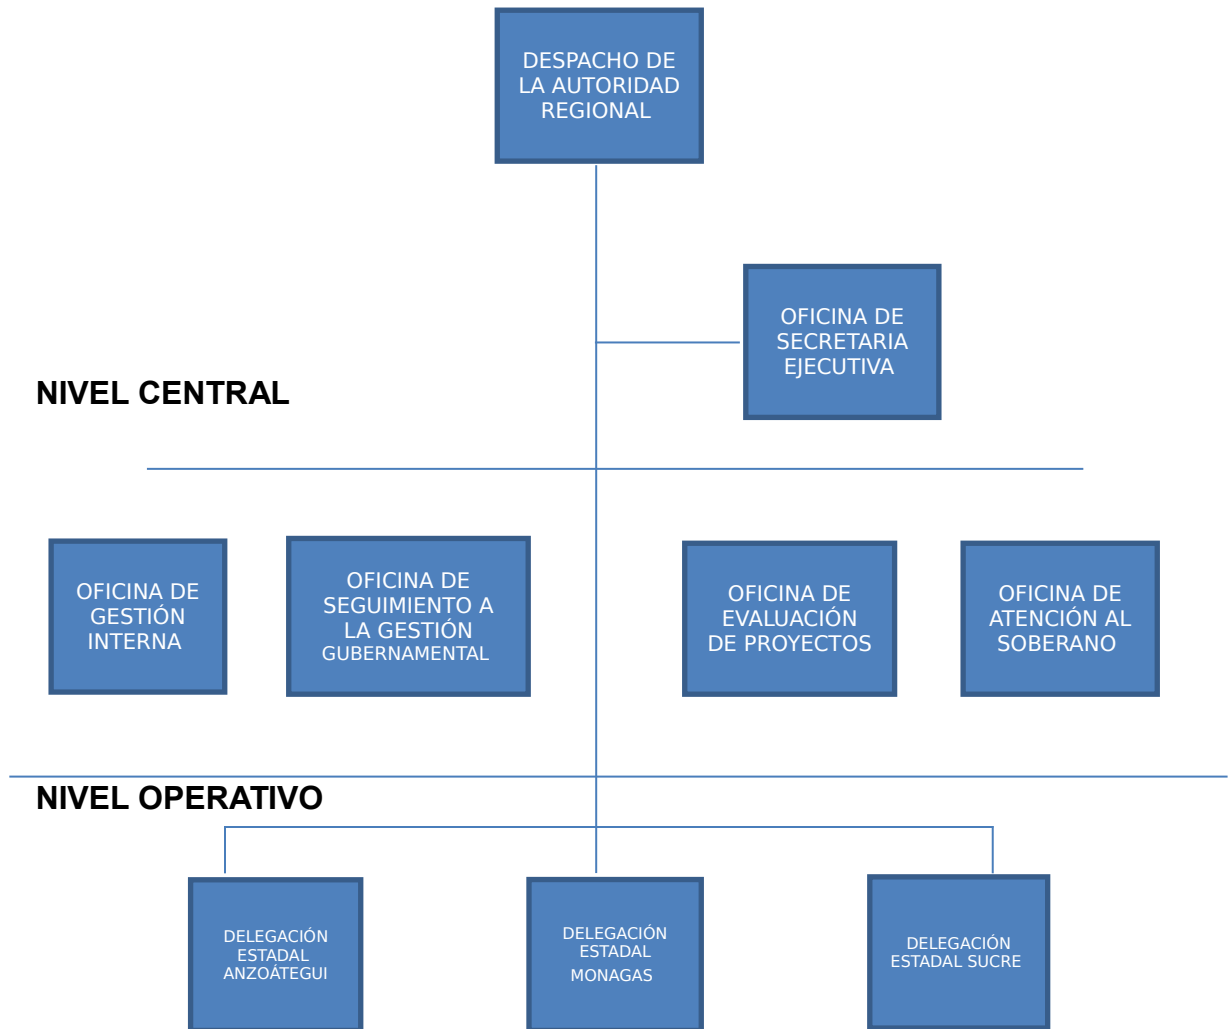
DESPACHO DE LA AUTORIDAD REGIONAL

OFICINA DE SECRETARIA EJECUTIVA

NIVEL CENTRAL

OFICINA DE GESTIÓN INTERNA

OFICINA DE SEGUIMIENTO A LA GESTIÓN GUBERNAMENTAL

OFICINA DE EVALUACIÓN DE PROYECTOS

OFICINA DE ATENCIÓN AL SOBERANO

NIVEL OPERATIVO

DELEGACIÓN ESTADAL ANZOÁTEGUI

DELEGACIÓN ESTADAL MONAGAS

DELEGACIÓN ESTADAL SUCRE